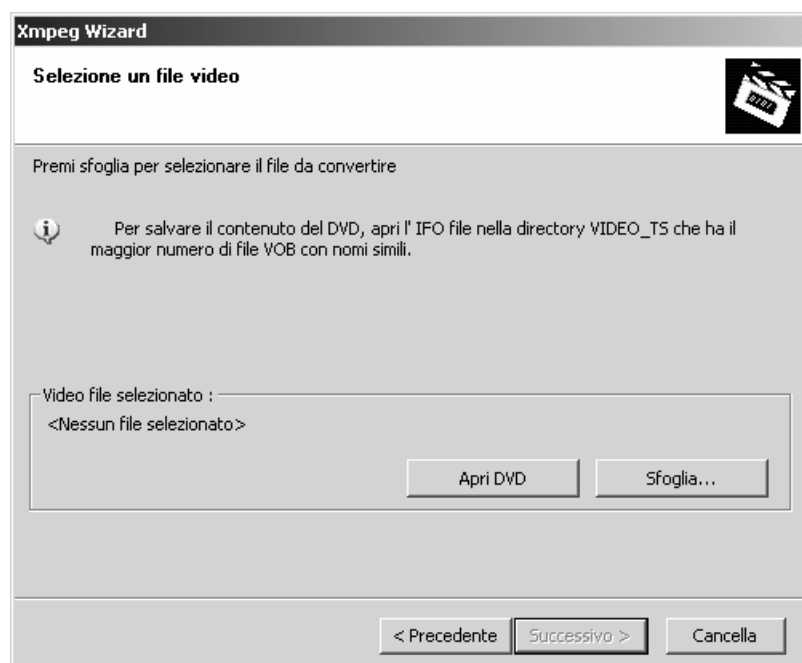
Xmpeg Wizard

Selezione un file video

Premi sfoglia per selezionare il file da convertire

Per salvare il contenuto del DVD, apri l' IFO file nella directory VIDEO_TS che ha il maggior numero di file VOB con nomi simili.

Video file selezionato :

<Nessun file selezionato>

Apri DVD

Sfoglia...

< Precedente

Successivo >

Cancella